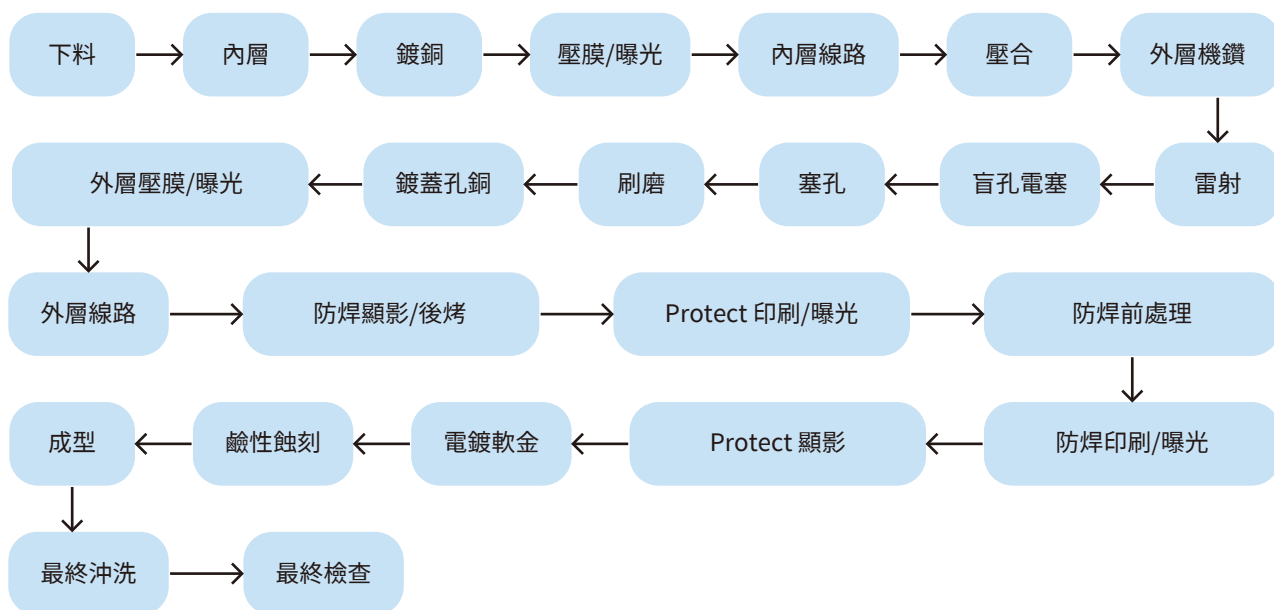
下料

內層

鍍銅

壓膜/曝光

內層線路

壓合

外層機鑽

雷射

盲孔電塞

塞孔

刷磨

鍍蓋孔銅

外層壓膜/曝光

外層線路

防焊顯影/後烤

Protect 印刷/曝光

防焊前處理

防焊印刷/曝光

Protect 顯影

電鍍軟金

鹼性蝕刻

成型

最終沖洗

最終檢查